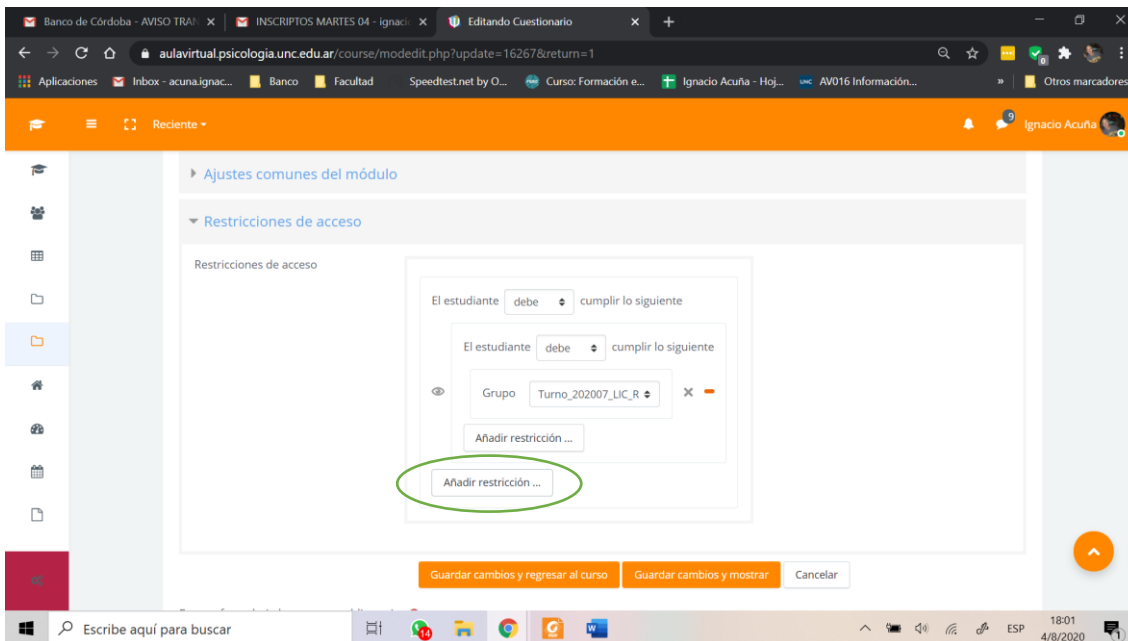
Banco de Córdoba - AVISO TRAN ×
INSCRIPTOS MARTES 04 - ignaci ×
Editando Cuestionario ×
+

aulavirtual.psicologia.unc.edu.ar/course/modedit.php?update=16267&return=1

Aplicaciones
Inbox - acuna.ignac...
Banco
Facultad
Speedtest.net by O...
Curso: Formación e...
Ignacio Acuña - Hoj...
AV016 Información...
»
Otros marcadores

Reciente
9
Ignacio Acuña

Ajustes comunes del módulo

Restricciones de acceso

Restricciones de acceso

El estudiante debe cumplir lo siguiente

El estudiante debe cumplir lo siguiente

Grupo Turno_202007_LIC_R

Añadir restricción ...

Añadir restricción ...

Guardar cambios y regresar al curso
Guardar cambios y mostrar
Cancelar

Escribe aquí para buscar
14
ESP
18:01
4/8/2020